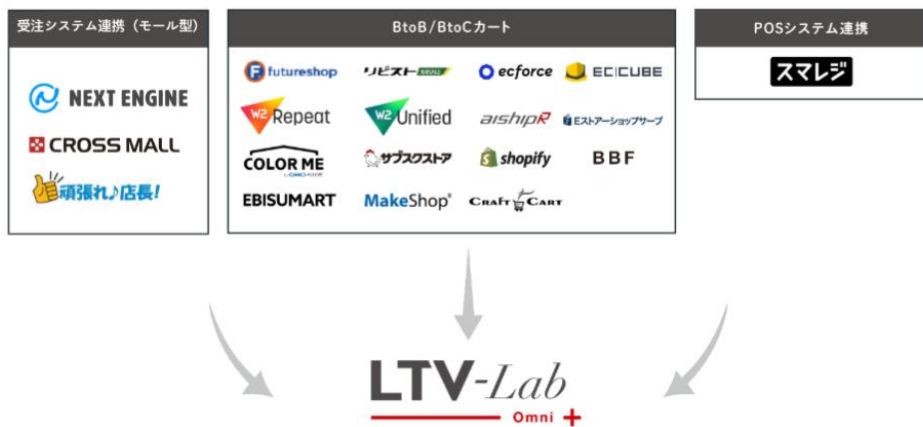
受注システム連携（モール型）

NEXT ENGINE

CROSS MALL

頑張れ♪店長!

BtoB/BtoCカート

futureshop

リピストMEGA

ecforce

EC-CUBE

W2 Repeat

W2 Unified

aishipR

Eストアーショップサーブ

COLOR ME

サブスクストア

shopify

BBF

EBISUMART

MakeShop

CRAFT CART

POSシステム連携

スマレジ

LTV-Lab

Omni +